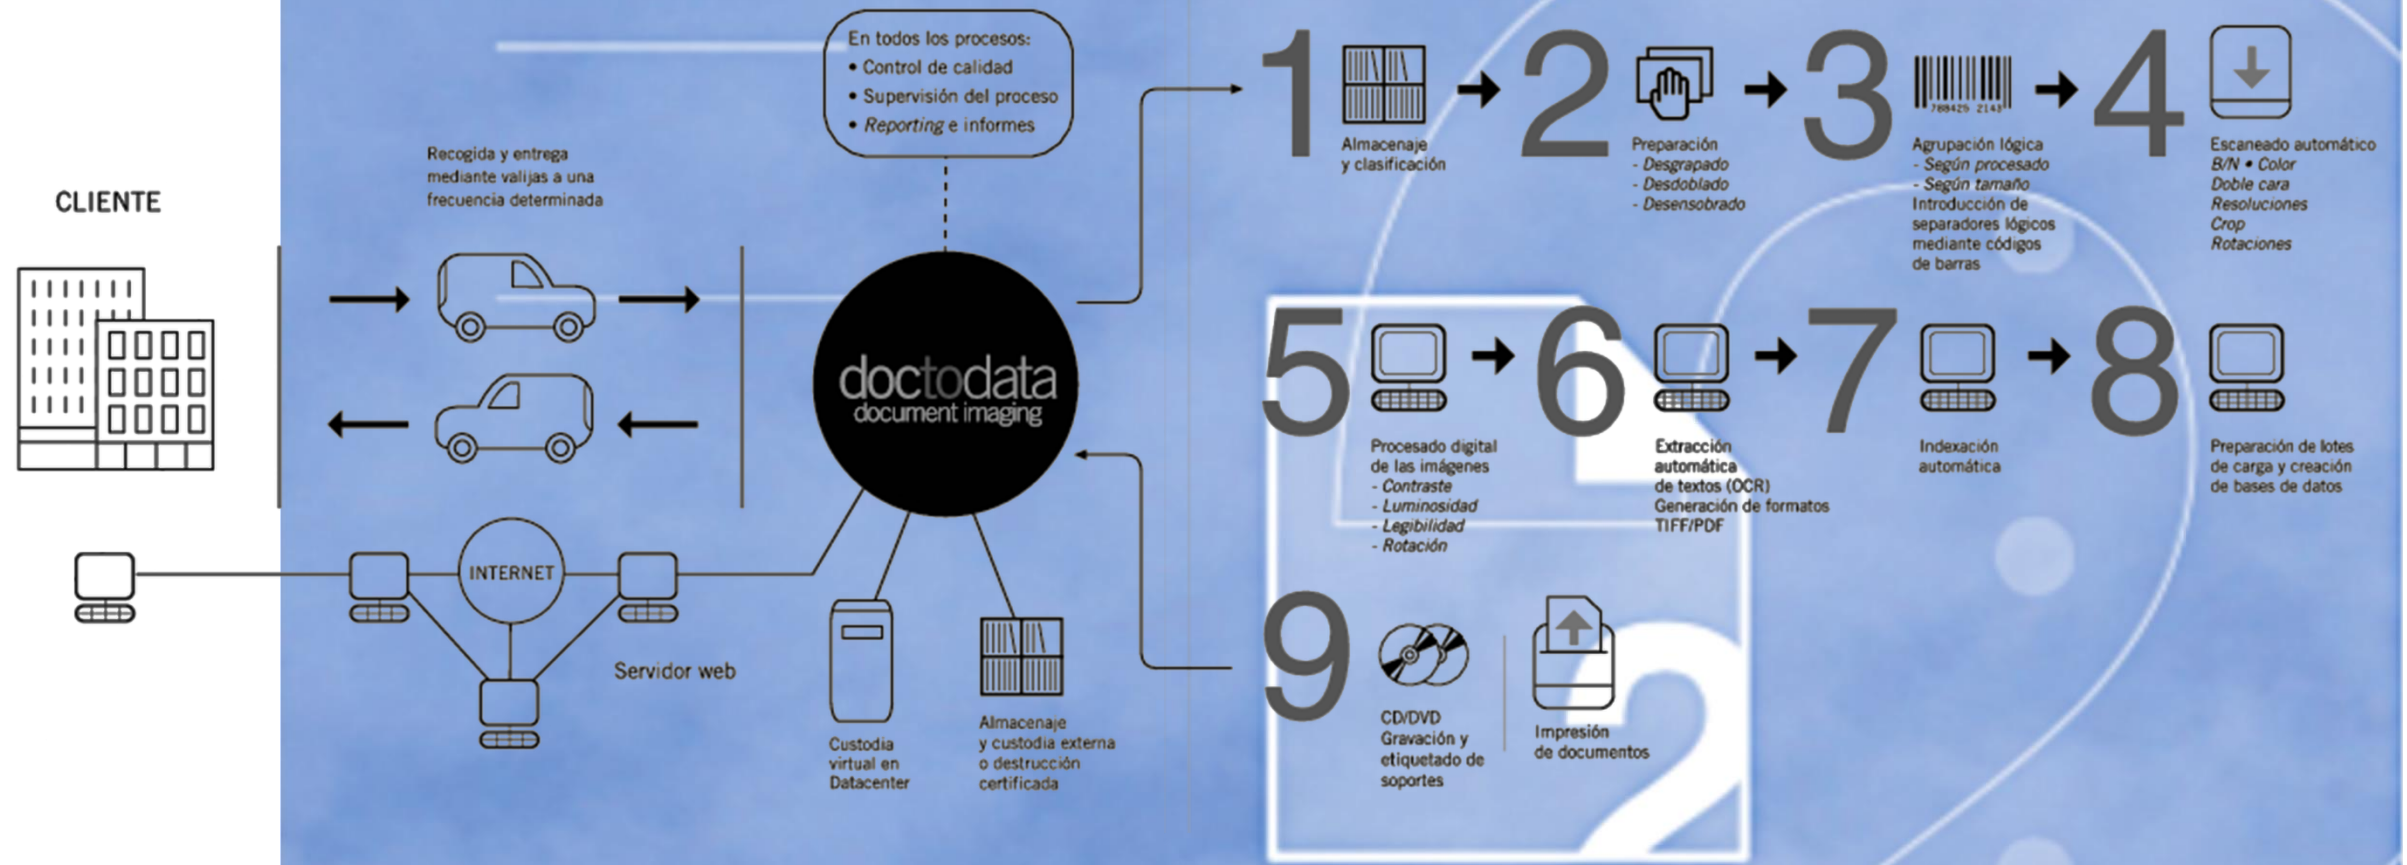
En todos los procesos:
• Control de calidad
• Supervisión del proceso
• *Reporting* e informes

CLIENTE

Recogida y entrega mediante valijas a una frecuencia determinada

doctodata
document imaging

INTERNET

Servidor web

Custodia virtual en Datacenter

Almacenaje y custodia externa o destrucción certificada

1
Almacenaje y clasificación

2
Preparación
- *Desgrapado*
- *Desdoblado*
- *Desensobrado*

3
788425 2143
Agrupación lógica
- *Según procesado*
- *Según tamaño*
Introducción de separadores lógicos mediante códigos de barras

4
Escaneado automático
*B/N • Color*
*Doble cara*
*Resoluciones*
*Crop*
*Rotaciones*

5
Procesado digital de las imágenes
- *Contraste*
- *Luminosidad*
- *Legibilidad*
- *Rotación*

6
Extracción automática de textos (OCR)
Generación de formatos TIFF/PDF

7
Indexación automática

8
Preparación de lotes de carga y creación de bases de datos

9
CD/DVD
Gravación y etiquetado de soportes

Impresión de documentos